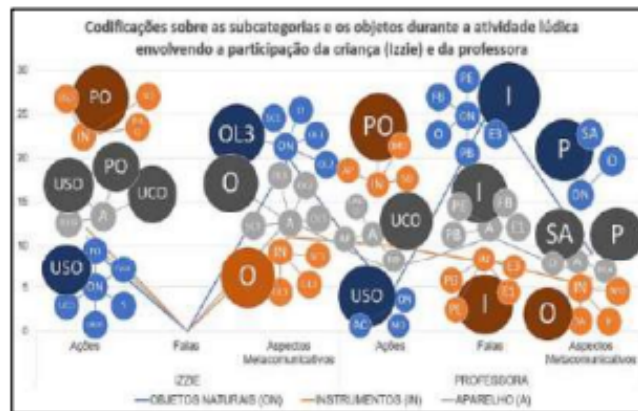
Codificações sobre as subcategorias e os objetos durante a atividade lúdica envolvendo a participação da criança (Izzie) e da professora

30
25
20
15
10
5
0

PO
IN
OL3
PO
PE
FB
ON
O
I
E3
PB
P
SA
O
ON
USO
PO
UCO
O
A
IN
UCO
I
PE
FB
FB
A
E1
SA
P
USO
ON
O
EN
USO
ON
AC
I
O
IN

Ações
Falas
Aspectos Metacomunicativos
Ações
Falas
Aspectos Metacomunicativos

IZZIE
PROFESSORA

—OBJETOS NATURAIS (ON) —INSTRUMENTOS (IN) —APARELHO (A)